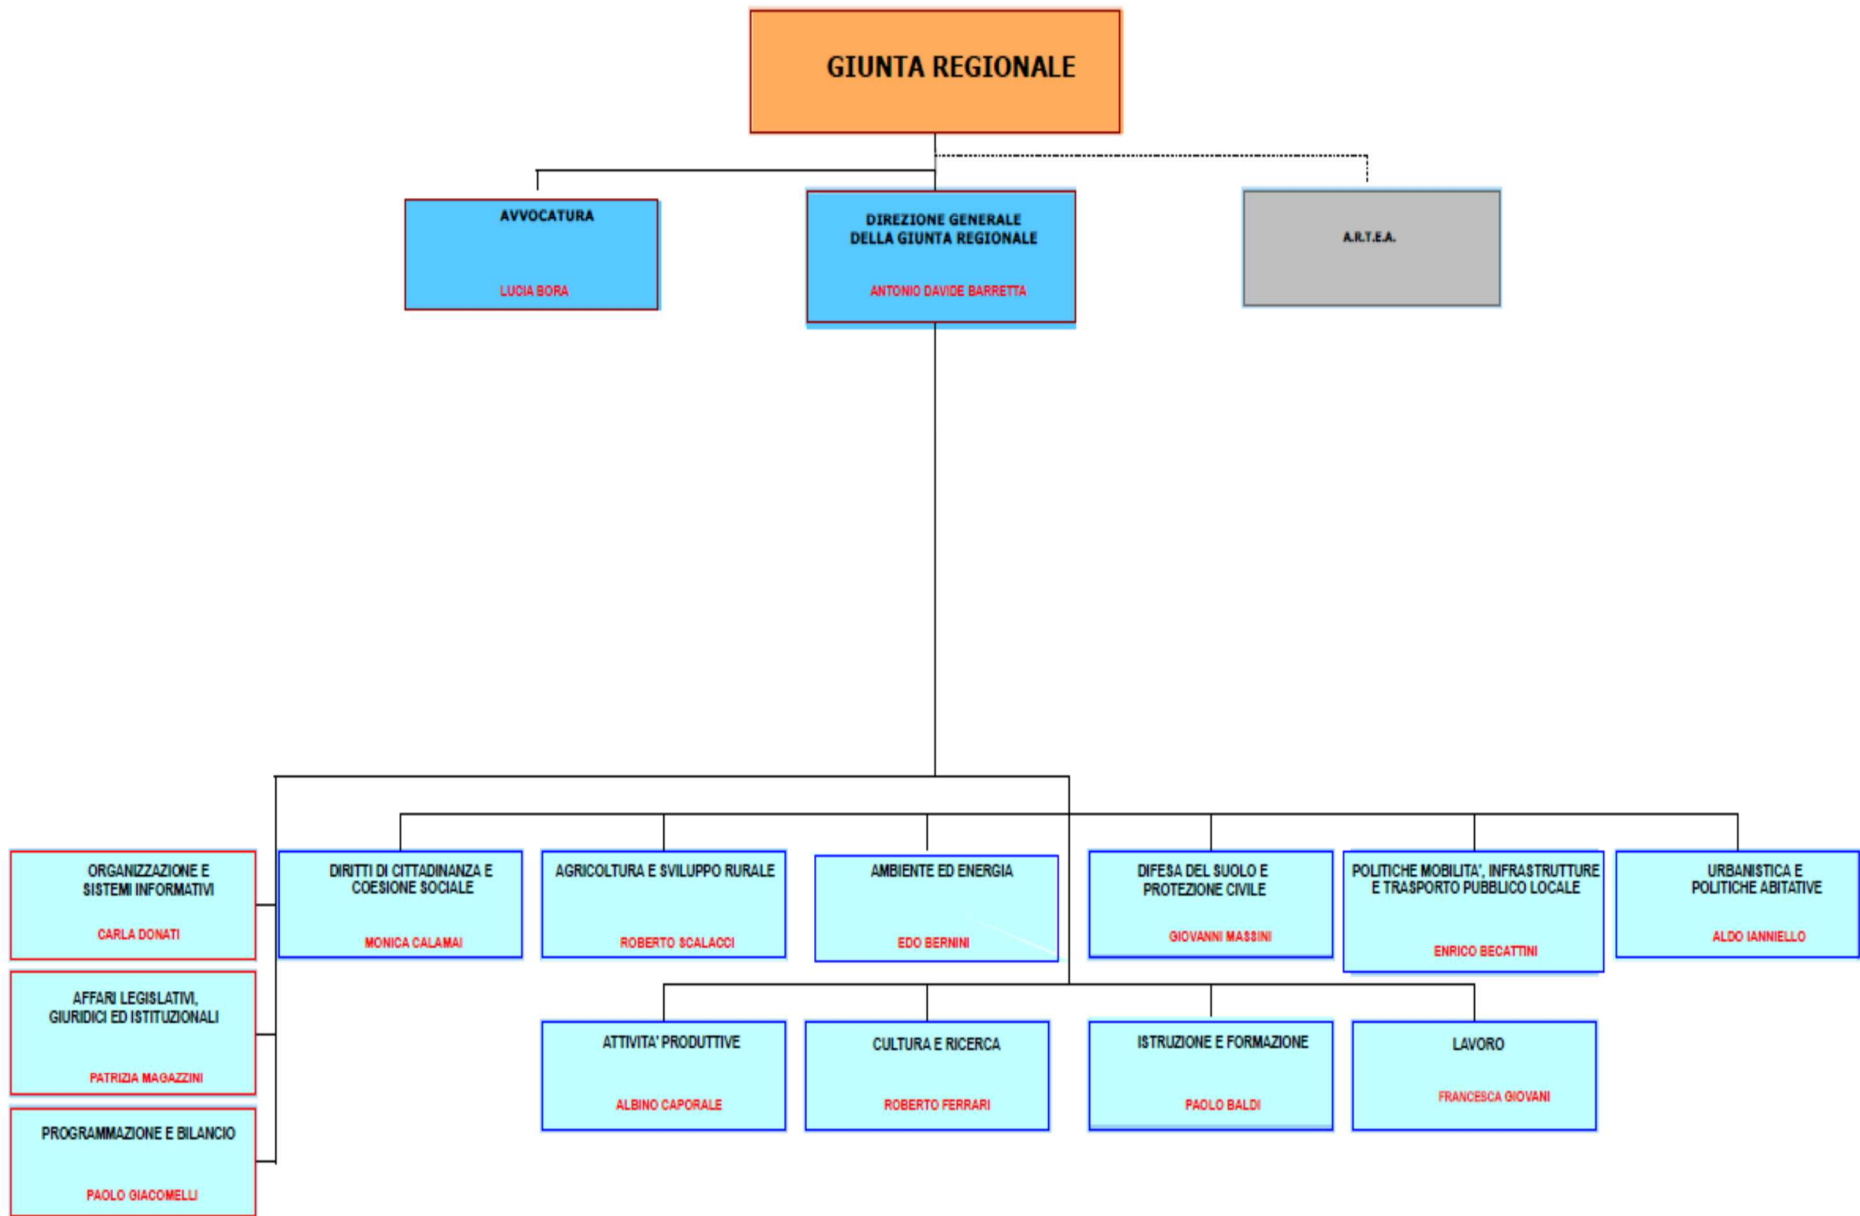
GIUNTA REGIONALE

AVVOCATURA

LUCIA BORA

DIREZIONE GENERALE DELLA GIUNTA REGIONALE

ANTONIO DAVIDE BARRETTA

A.R.T.E.A.

ORGANIZZAZIONE E SISTEMI INFORMATIVI

CARLA DONATI

AFFARI LEGISLATIVI, GIURIDICI ED ISTITUZIONALI

PATRIZIA MAGAZZINI

PROGRAMMAZIONE E BILANCIO

PAOLO GIACOMELLI

DIRITTI DI CITTADINANZA E COESIONE SOCIALE

MONICA CALAMAI

AGRICOLTURA E SVILUPPO RURALE

ROBERTO SCALACCI

AMBIENTE ED ENERGIA

EDO BERNINI

DIFESA DEL SUOLO E PROTEZIONE CIVILE

GIOVANNI MASSINI

POLITICHE MOBILITA', INFRASTRUTTURE E TRASPORTO PUBBLICO LOCALE

ENRICO BECATTINI

URBANISTICA E POLITICHE ABITATIVE

ALDO IANNIELLO

ATTIVITA' PRODUTTIVE

ALBINO CAPORALE

CULTURA E RICERCA

ROBERTO FERRARI

ISTRUZIONE E FORMAZIONE

PAOLO BALDI

LAVORO

FRANCESCA GIOVANI